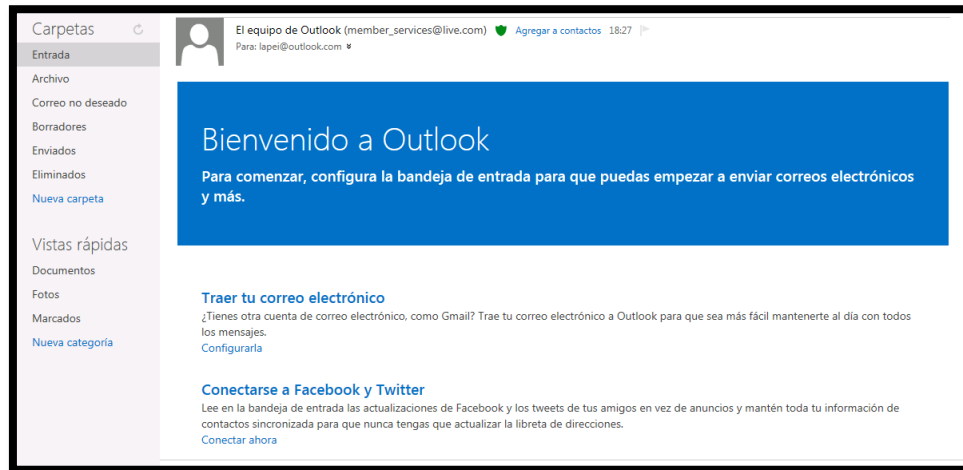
Carpetas
Entrada
Archivo
Correo no deseado
Borradores
Enviados
Eliminados
Nueva carpeta

Vistas rápidas
Documentos
Fotos
Marcados
Nueva categoría

El equipo de Outlook (member_services@live.com) Agregar a contactos 18:27
Para: lapei@outlook.com

Bienvenido a Outlook
Para comenzar, configura la bandeja de entrada para que puedas empezar a enviar correos electrónicos y más.

Traer tu correo electrónico
¿Tienes otra cuenta de correo electrónico, como Gmail? Trae tu correo electrónico a Outlook para que sea más fácil mantenerte al día con todos los mensajes.
Configurarla

Conectarse a Facebook y Twitter
Lee en la bandeja de entrada las actualizaciones de Facebook y los tweets de tus amigos en vez de anuncios y mantén toda tu información de contactos sincronizada para que nunca tengas que actualizar la libreta de direcciones.
Conectar ahora